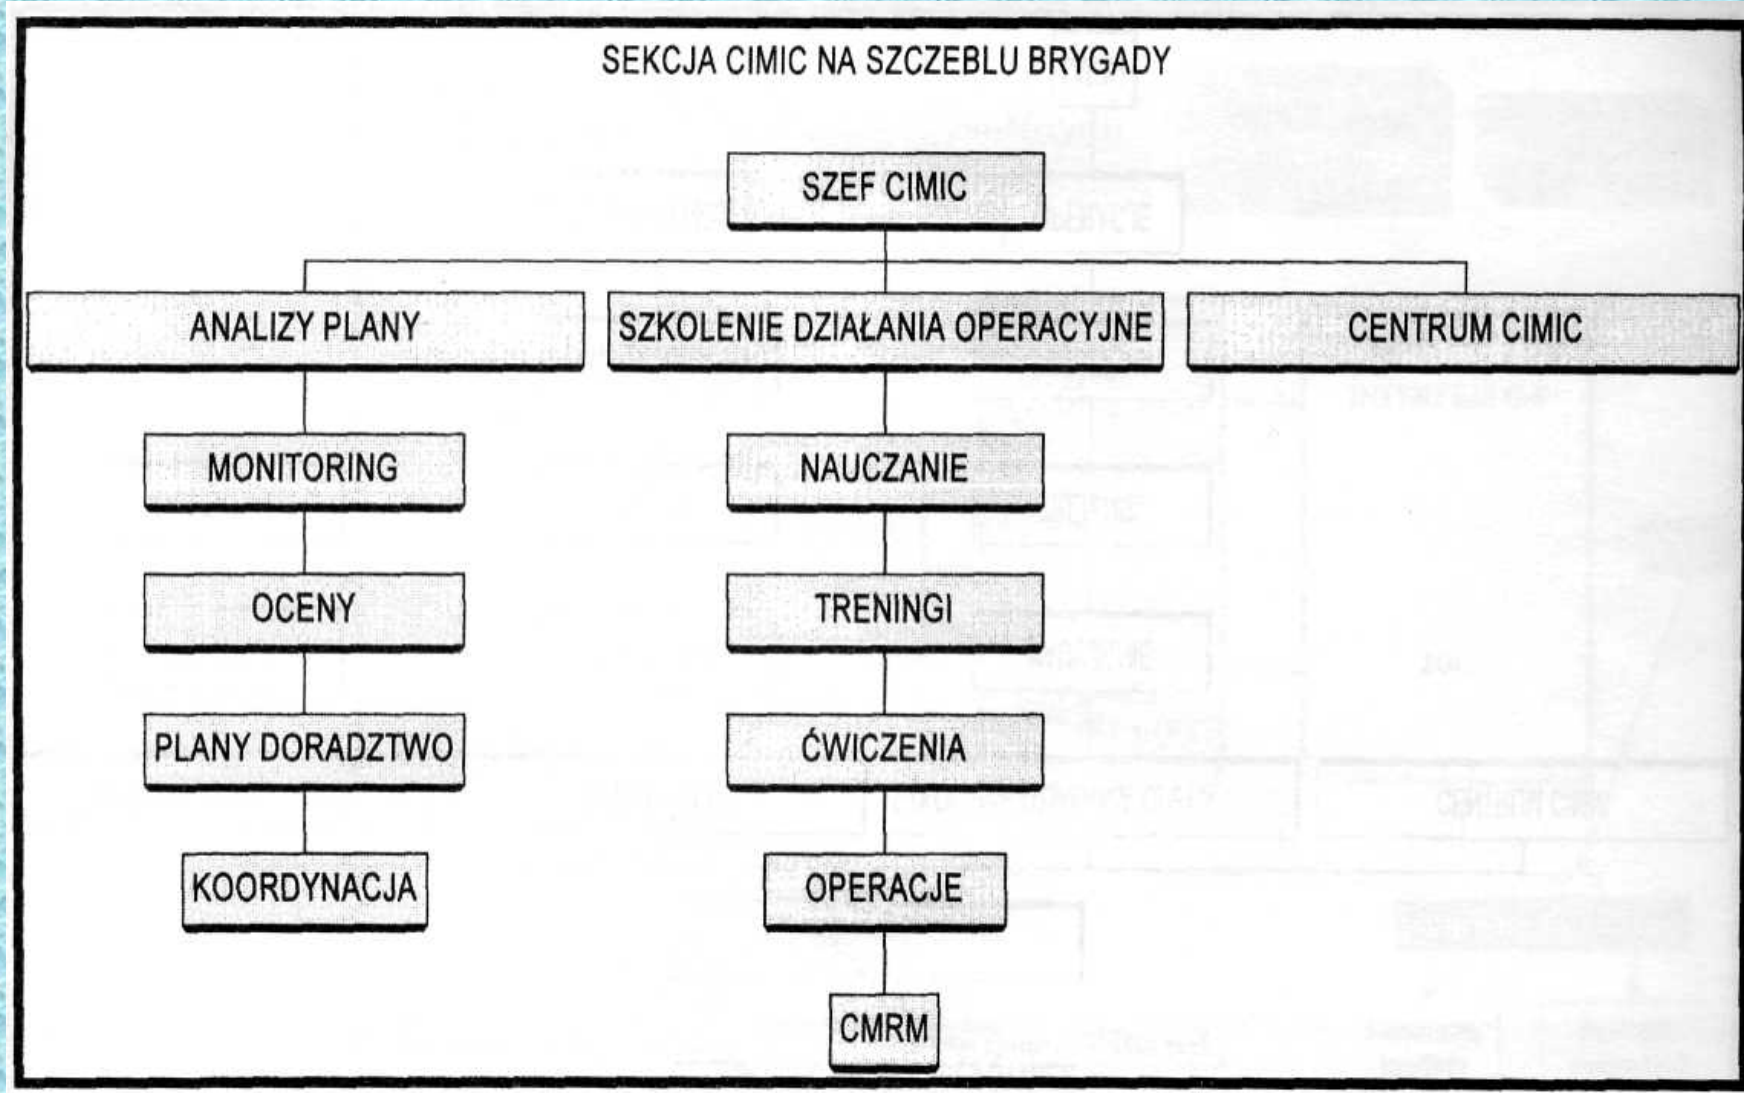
SEKCJA CIMIC NA SZCZEBLU BRYGADY

SZEF CIMIC

ANALIZY PLANY

SZKOLENIE DZIAŁANIA OPERACYJNE

CENTRUM CIMIC

MONITORING

OCENY

PLANY DORADZTWO

KOORDYNACJA

NAUCZANIE

TRENINGI

ĆWICZENIA

OPERACJE

CMRM